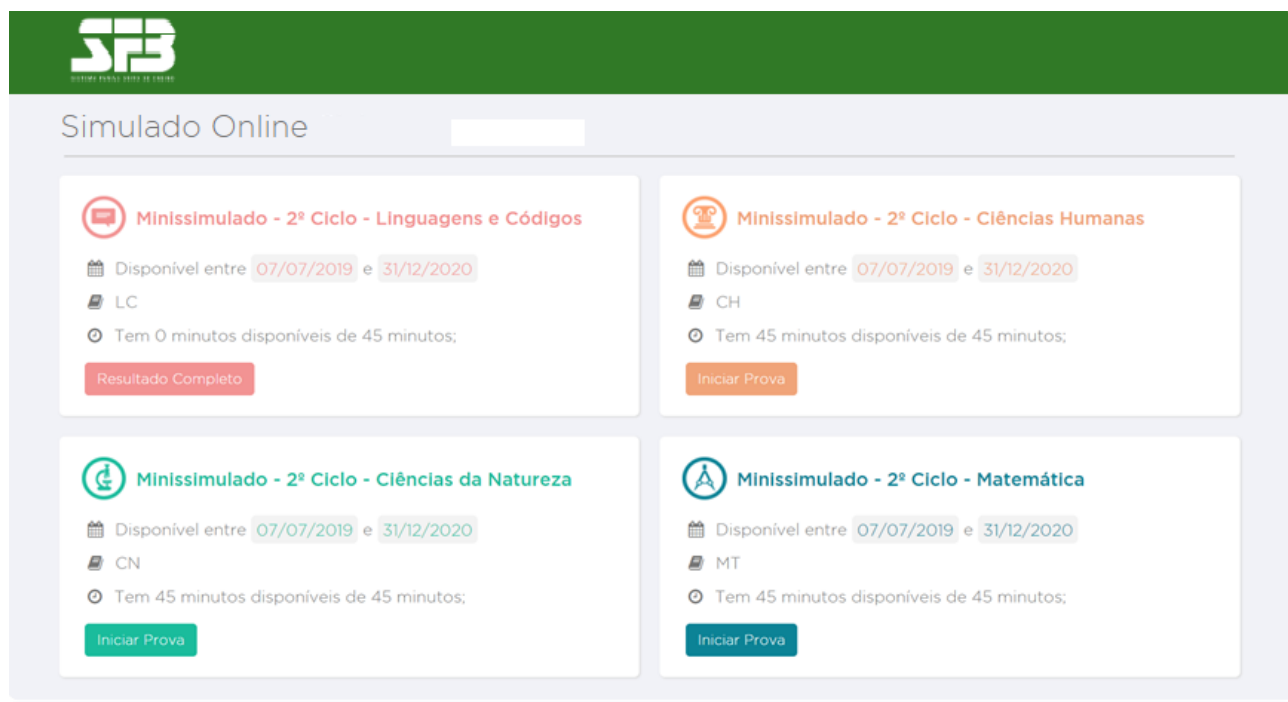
SFB

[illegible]

Simulado Online

Minissimulado - 2º Ciclo - Linguagens e Códigos

Disponível entre 07/07/2019 e 31/12/2020

LC

Tem 0 minutos disponíveis de 45 minutos;

Resultado Completo

Minissimulado - 2º Ciclo - Ciências Humanas

Disponível entre 07/07/2019 e 31/12/2020

CH

Tem 45 minutos disponíveis de 45 minutos;

Iniciar Prova

Minissimulado - 2º Ciclo - Ciências da Natureza

Disponível entre 07/07/2019 e 31/12/2020

CN

Tem 45 minutos disponíveis de 45 minutos;

Iniciar Prova

Minissimulado - 2º Ciclo - Matemática

Disponível entre 07/07/2019 e 31/12/2020

MT

Tem 45 minutos disponíveis de 45 minutos;

Iniciar Prova